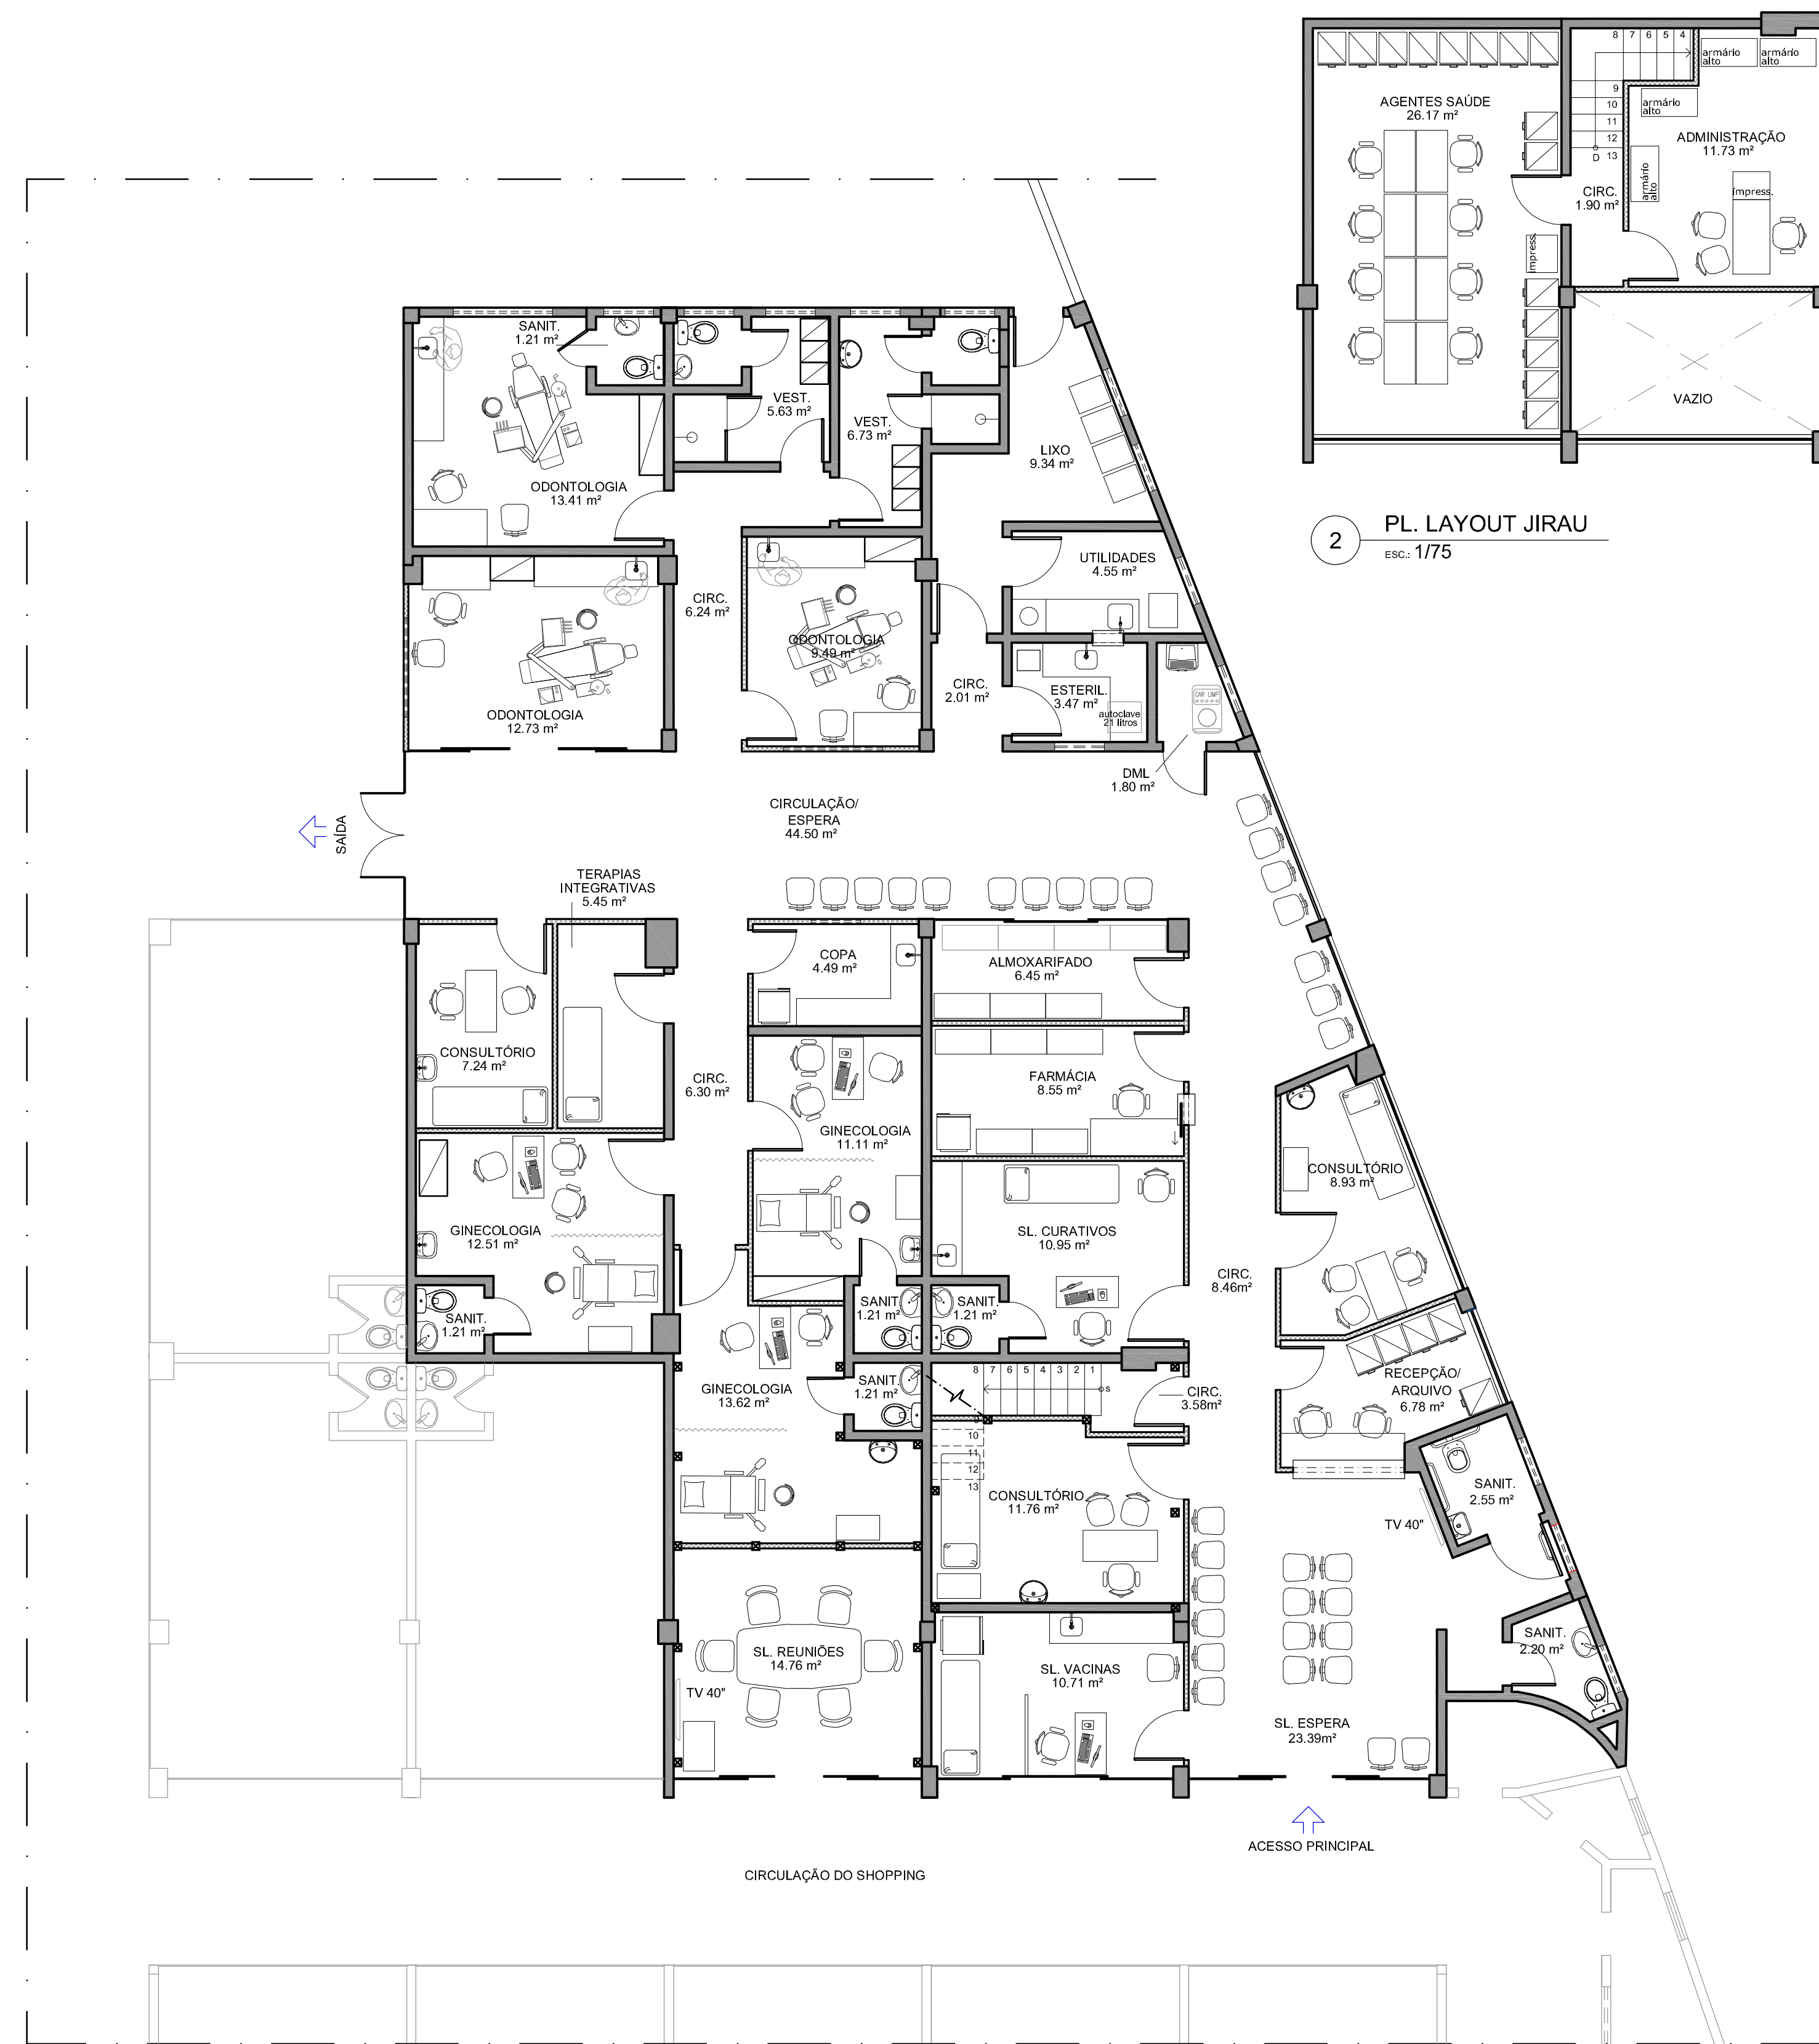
8 7 6 5 4
armário alto
armário alto
armário alto
AGENTES SAÚDE
26.17 m²
9
10
11
12
D 13
ADMINISTRAÇÃO
11.73 m²
armário alto
CIRC.
1.90 m²
impress.
impress.
VAZIO

2 PL. LAYOUT JIRAU
ESC.: 1/75

SANIT.
1.21 m²
VEST.
5.63 m²
VEST.
6.73 m²
LIXO
9.34 m²
ODONTOLOGIA
13.41 m²
CIRC.
6.24 m²
UTILIDADES
4.55 m²
ODONTOLOGIA
9.49 m²
ODONTOLOGIA
12.73 m²
CIRC.
2.01 m²
ESTERIL.
3.47 m²
autoclave
21 litros
CAR. LIMP.
DML
1.80 m²
SAÍDA
CIRCULAÇÃO/
ESPERA
44.50 m²
TERAPIAS
INTEGRATIVAS
5.45 m²
COPA
4.49 m²
ALMOXARIFADO
6.45 m²
CONSULTÓRIO
7.24 m²
CIRC.
6.30 m²
FARMÁCIA
8.55 m²
GINECOLOGIA
11.11 m²
CONSULTÓRIO
8.93 m²
GINECOLOGIA
12.51 m²
SL. CURATIVOS
10.95 m²
CIRC.
8.46m²
SANIT.
1.21 m²
SANIT.
1.21 m²
SANIT.
1.21 m²
SANIT.
1.21 m²
8 7 6 5 4 3 2 1
S
CIRC.
3.58m²
RECEPÇÃO/
ARQUIVO
6.78 m²
GINECOLOGIA
13.62 m²
10
11
12
13
CONSULTÓRIO
11.76 m²
SANIT.
2.55 m²
TV 40"
SANIT.
2.20 m²
SL. REUNIÕES
14.76 m²
TV 40"
SL. VACINAS
10.71 m²
SL. ESPERA
23.39m²
ACESSO PRINCIPAL
CIRCULAÇÃO DO SHOPPING